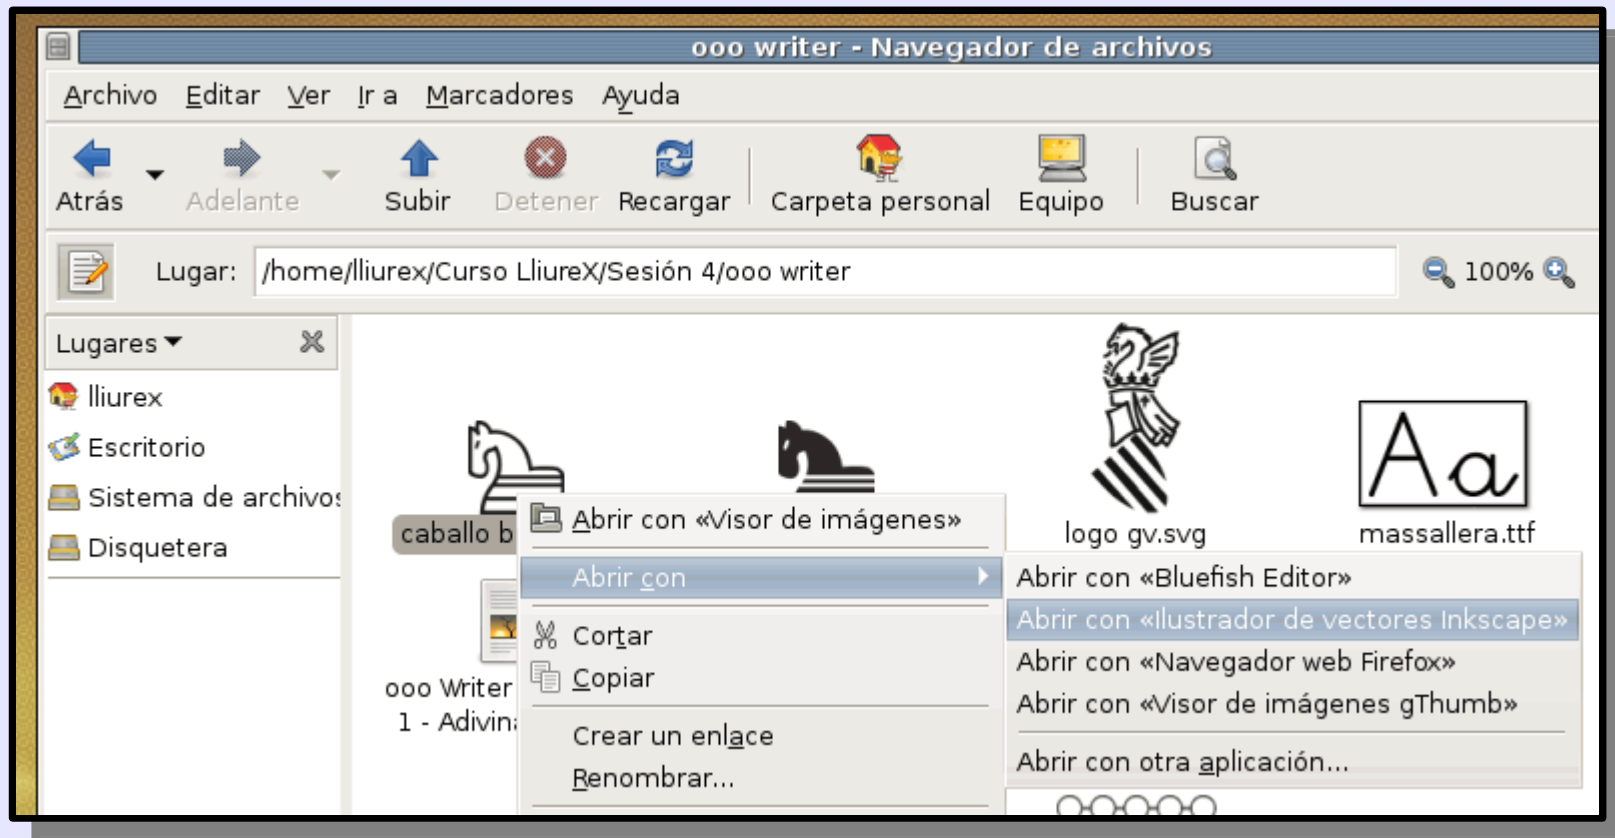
ooo writer - Navegador de archivos

Archivo Editar Ver Ir a Marcadores Ayuda

Atrás Adelante Subir Detener Recargar Carpeta personal Equipo Buscar

Lugar: /home/lliurex/Curso LliureX/Sesión 4/ooo writer

100%

Lugares

lliurex
Escritorio
Sistema de archivos
Disquetera

caballo b

ooo Writer 1 - Adivin

logo gv.svg

massallera.ttf

Abrir con «Visor de imágenes»
Abrir con
Cortar
Copiar
Crear un enlace
Renombrar...

Abrir con «Bluefish Editor»
Abrir con «Ilustrador de vectores Inkscape»
Abrir con «Navegador web Firefox»
Abrir con «Visor de imágenes gThumb»
Abrir con otra aplicación...